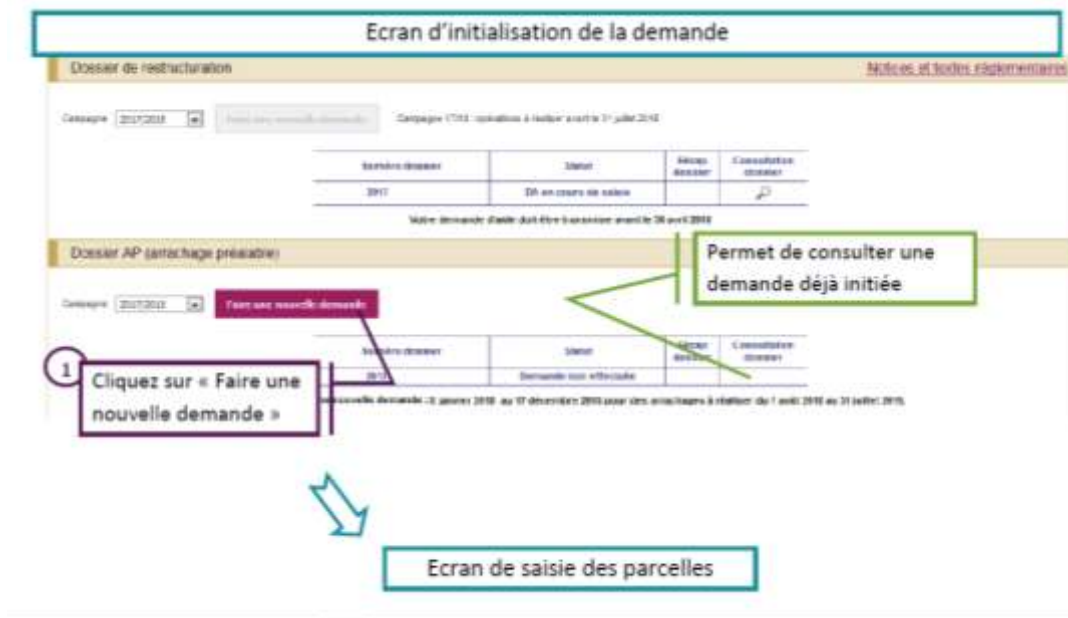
Ecran d'initialisation de la demande

Dossier de restructuration

Notices et textes réglementaires

Campagne 2017/2018 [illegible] Campagne 17/18 : opérations à réaliser avant le 31 juillet 2018

| Numéro dossier | Statut | Récap dossier | Consultation dossier |
|---|---|---|---|
| 2017 | DA en cours de saisie | | |

Votre demande d'aide doit être transmise avant le 30 avril 2018

Dossier AP (arrachage préalable)

Permet de consulter une demande déjà initiée

Campagne 2017/2018 Faire une nouvelle demande

| Numéro dossier | Statut | Récap dossier | Consultation dossier |
|---|---|---|---|
| 2017 | Demande non effectuée | | |

1 Cliquez sur « Faire une nouvelle demande »

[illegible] nouvelle demande : 8 janvier 2018 au 17 décembre 2018 pour des arrachages à réaliser du 1 août 2018 au 31 juillet 2019.

Ecran de saisie des parcelles